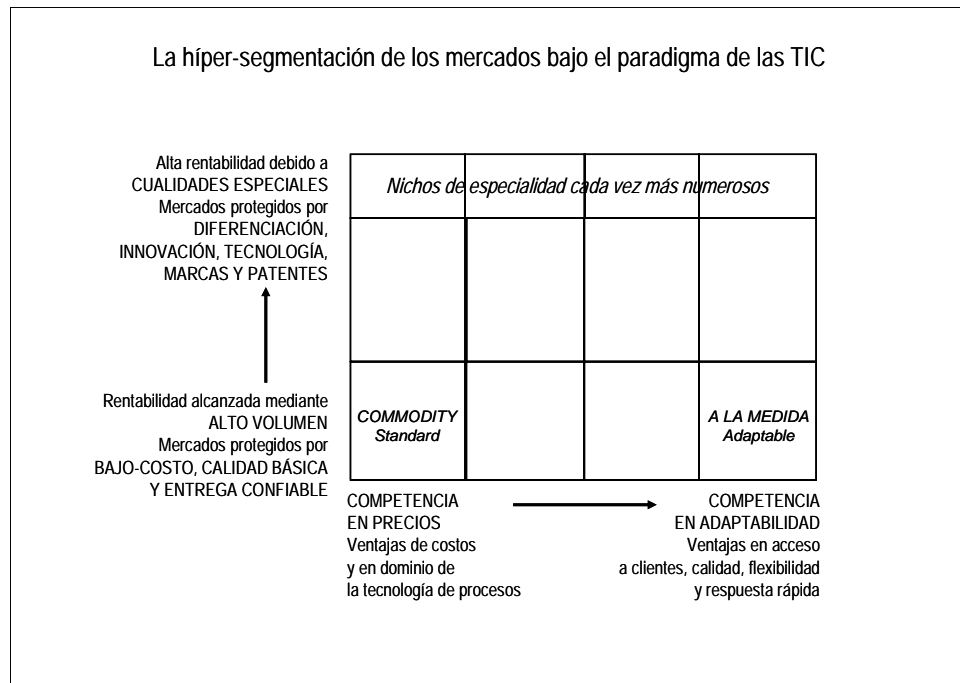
La híper-segmentación de los mercados bajo el paradigma de las TIC

Alta rentabilidad debido a CUALIDADES ESPECIALES Mercados protegidos por DIFERENCIACIÓN, INNOVACIÓN, TECNOLOGÍA, MARCAS Y PATENTES

Rentabilidad alcanzada mediante ALTO VOLUMEN Mercados protegidos por BAJO-COSTO, CALIDAD BÁSICA Y ENTREGA CONFIABLE

Nichos de especialidad cada vez más numerosos

COMMODITY
Standard

A LA MEDIDA
Adaptable

COMPETENCIA EN PRECIOS
Ventajas de costos y en dominio de la tecnología de procesos

COMPETENCIA EN ADAPTABILIDAD
Ventajas en acceso a clientes, calidad, flexibilidad y respuesta rápida